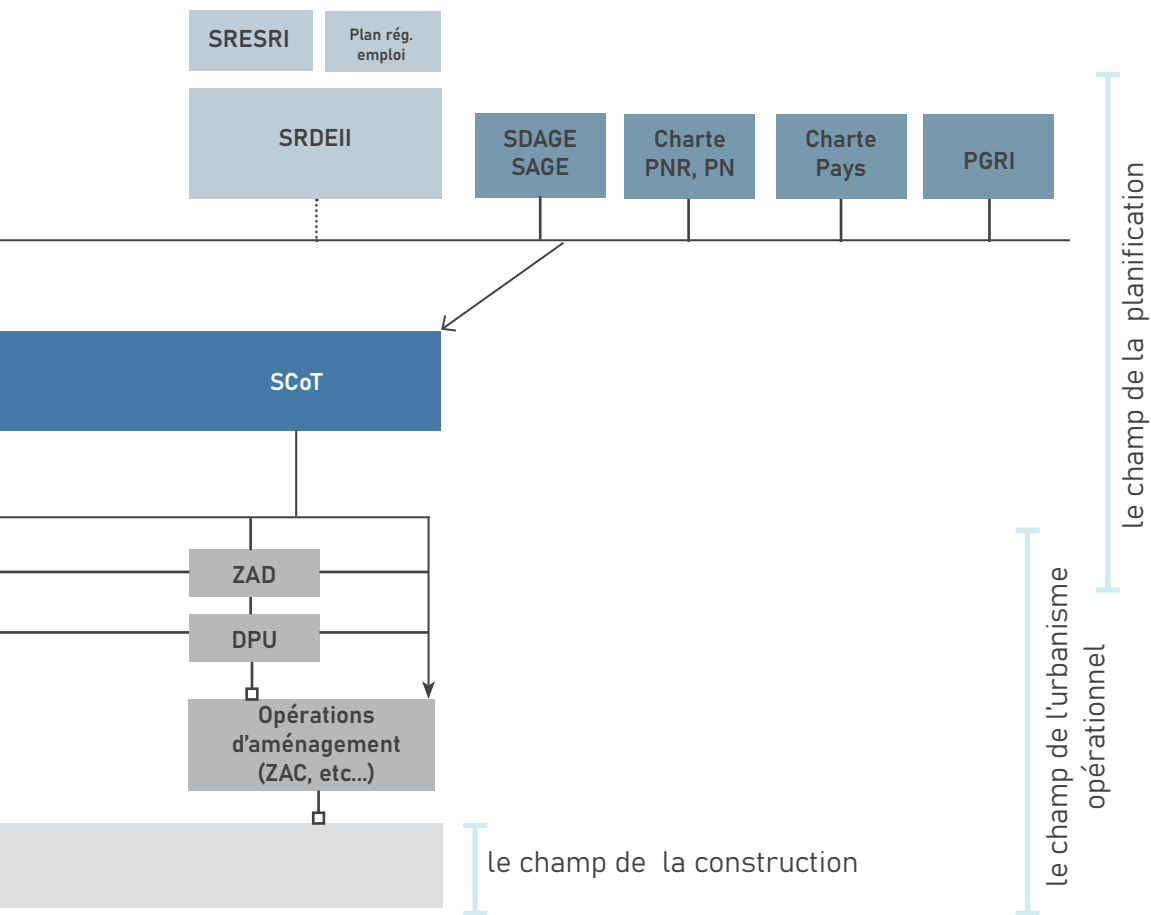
SRESRI

Plan rég. emploi

SRDEII

SDAGE SAGE

Charte PNR, PN

Charte Pays

PGRI

le champ de la planification

SCoT

ZAD

DPU

Opérations d'aménagement (ZAC, etc...)

le champ de l'urbanisme opérationnel

le champ de la construction